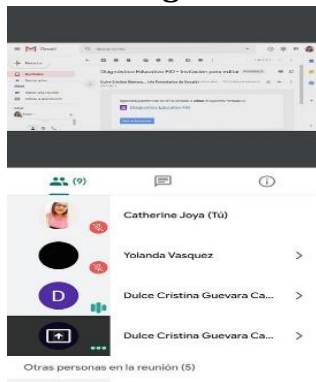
Gmail

Diagnóstico Educativo PIO - Invitación para editar

Diagnóstico Educativo PIO

(9)

Catherine Joya (Tú)

Yolanda Vasquez

D

Dulce Cristina Guevara Ca...

Dulce Cristina Guevara Ca...

Otras personas en la reunión (5)